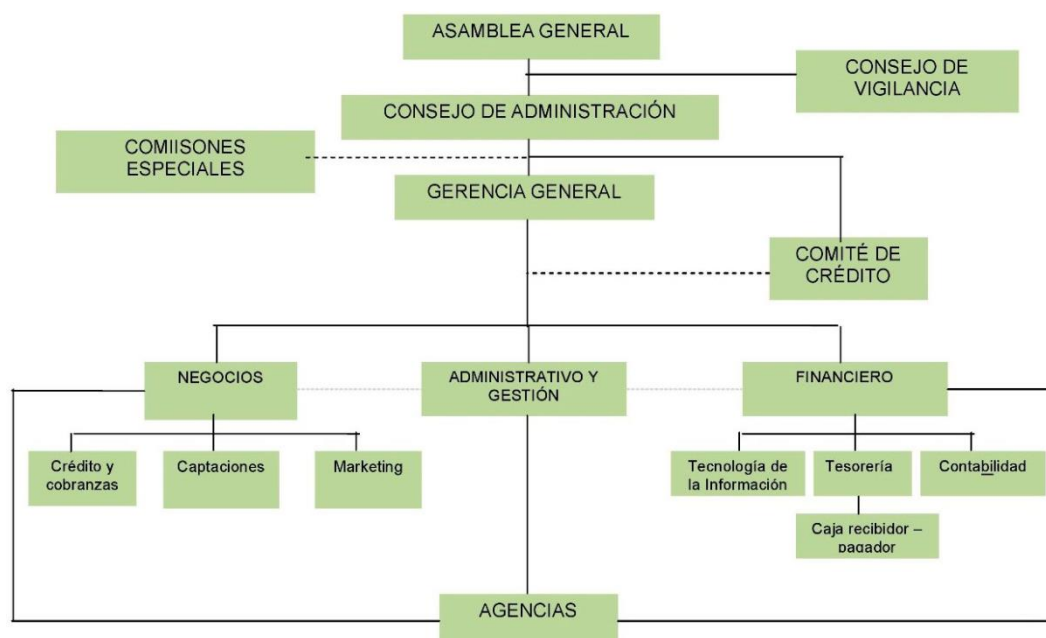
ASAMBLEA GENERAL

CONSEJO DE VIGILANCIA

CONSEJO DE ADMINISTRACIÓN

COMIISONES ESPECIALES

GERENCIA GENERAL

COMITÉ DE CRÉDITO

NEGOCIOS

ADMINISTRATIVO Y GESTIÓN

FINANCIERO

Crédito y cobranzas

Captaciones

Marketing

Tecnología de la Información

Tesorería

Contabilidad

Caja recibidor – pagador

AGENCIAS